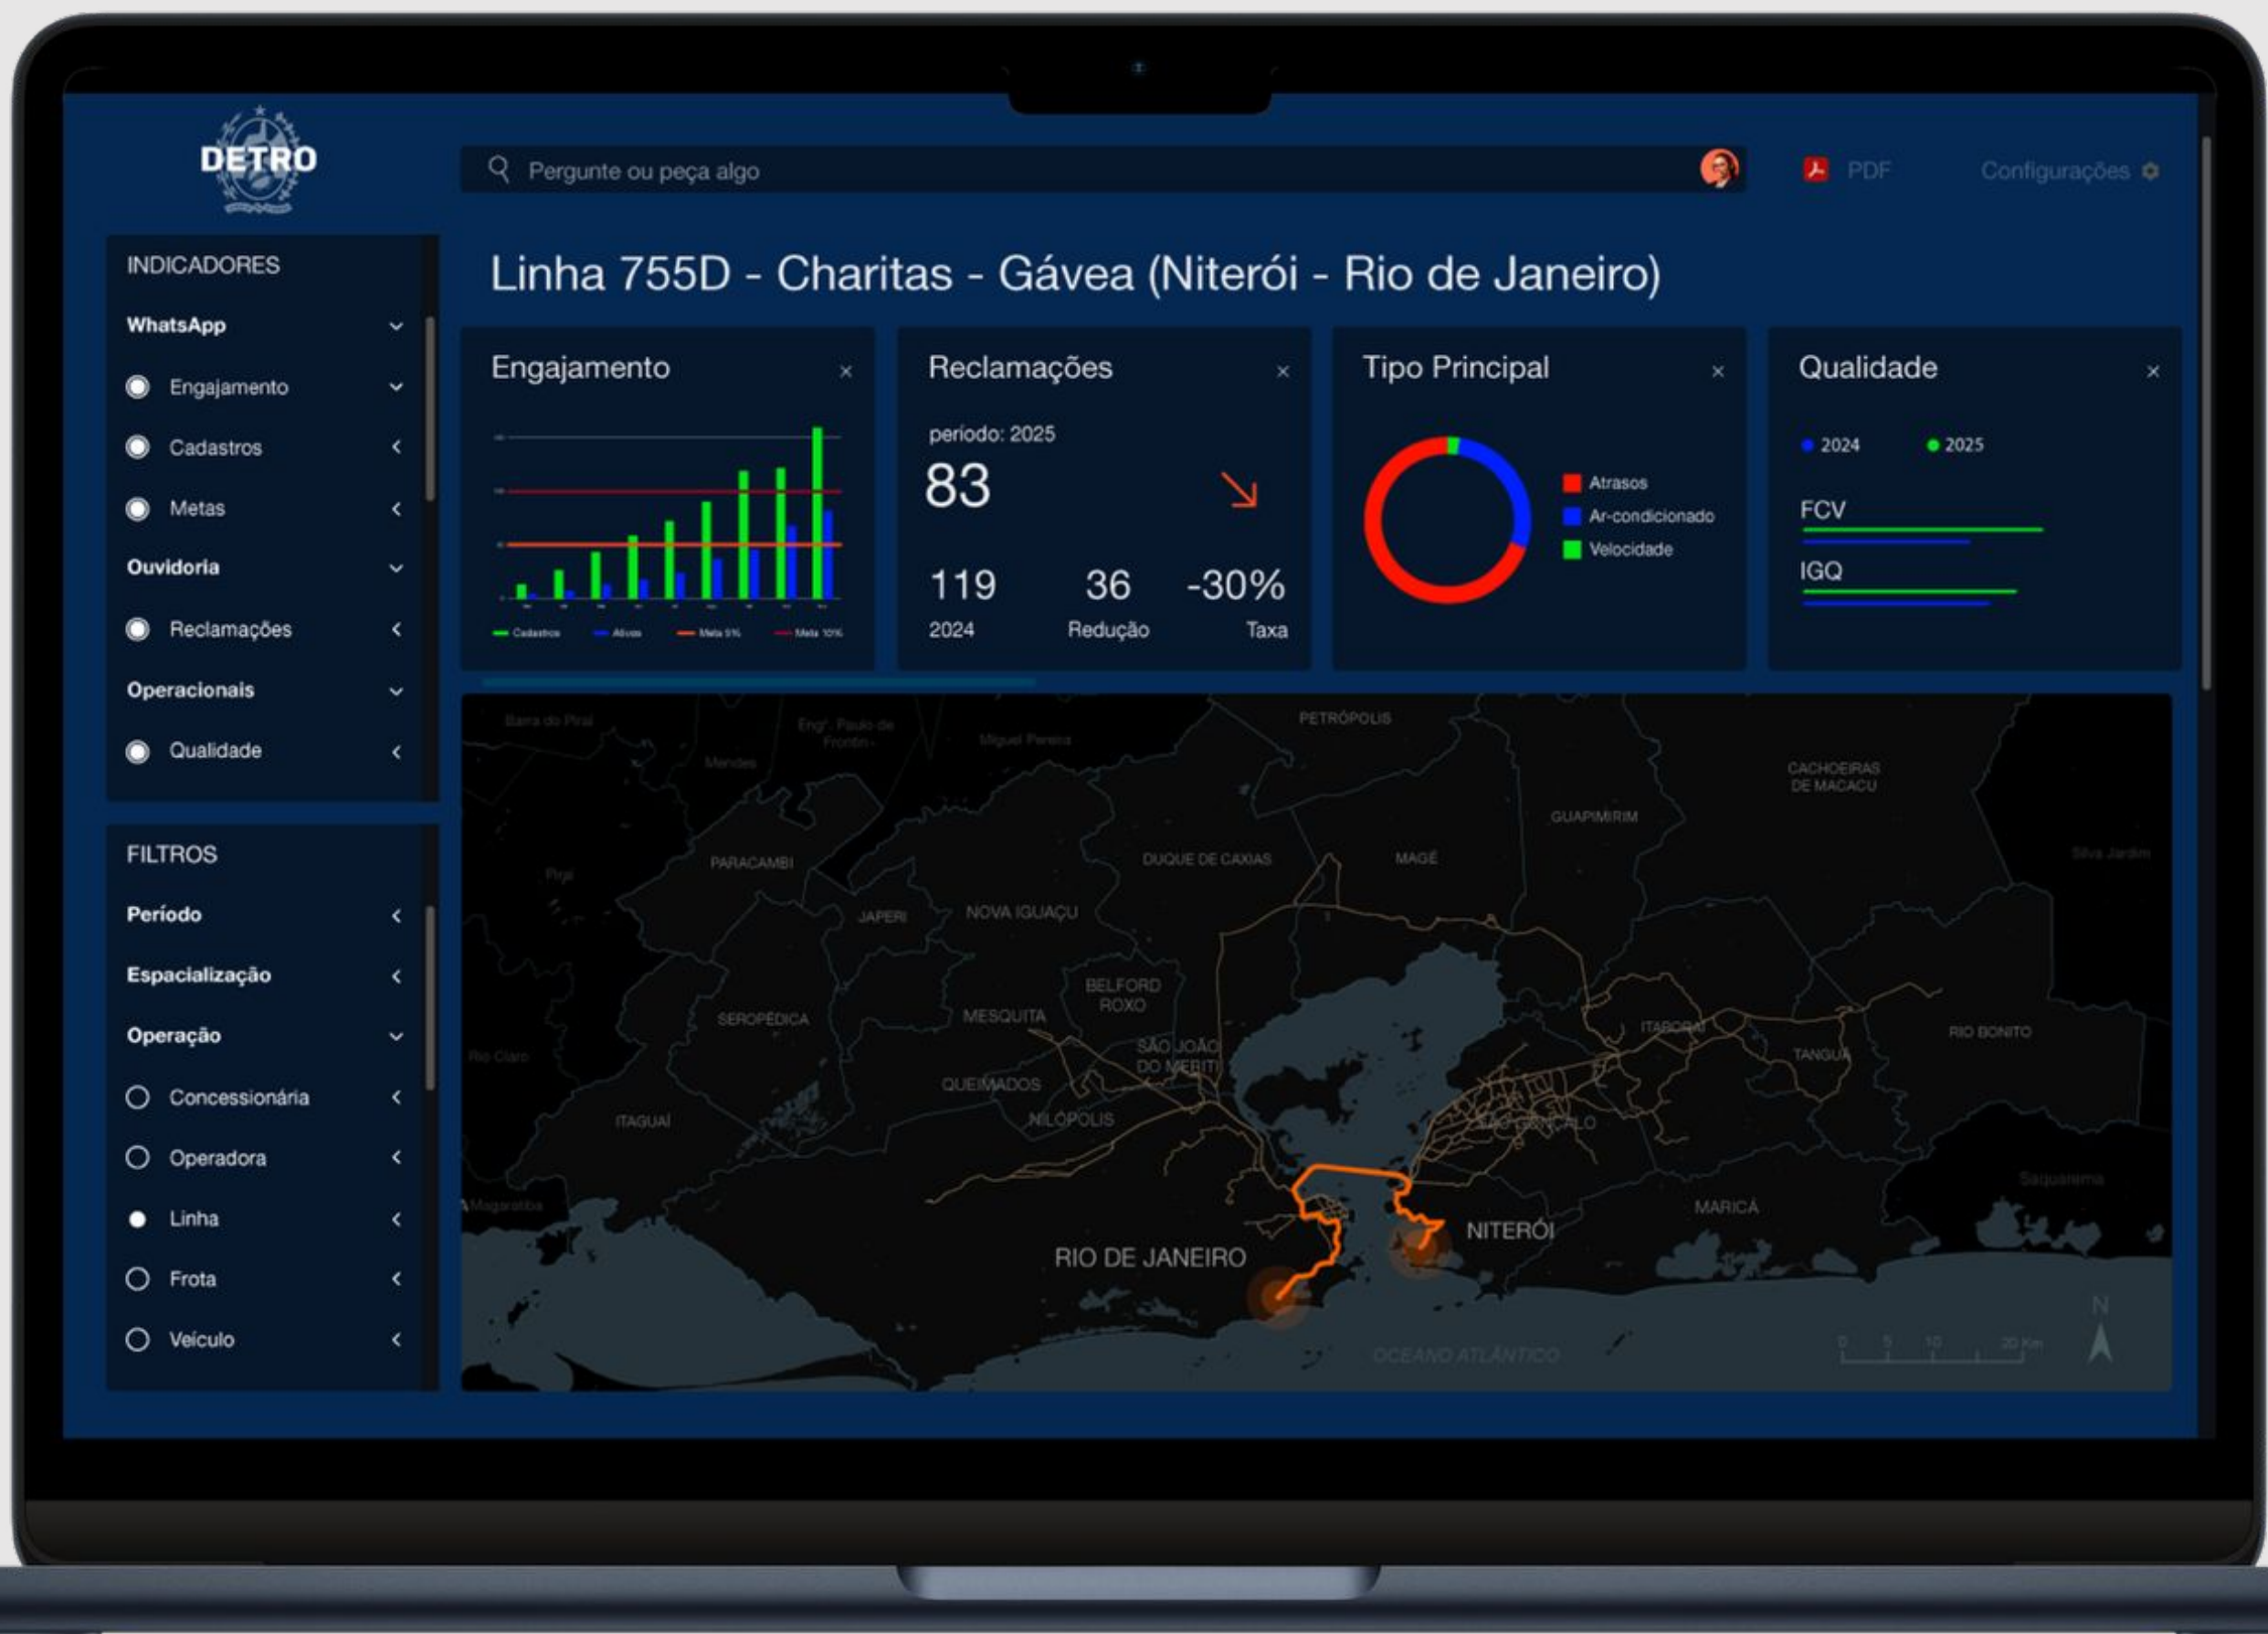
DETRO

Pergunte ou peça algo

PDF

Configurações

INDICADORES

WhatsApp

Engajamento

Cadastros

Metas

Ouvidoria

Reclamações

Operacionais

Qualidade

FILTROS

Período

Espacialização

Operação

Concessionária

Operadora

Linha

Frota

Veículo

Linha 755D - Charitas - Gávea (Niterói - Rio de Janeiro)

Engajamento ×

Cadastros Ativos Meta 5% Meta 10%

Reclamações ×

período: 2025

83

119
2024

36
Redução

-30%
Taxa

Tipo Principal ×

Atrasos
Ar-condicionado
Velocidade

Qualidade ×

2024 2025

FCV

IGQ

Barra do Piraí
Eng° Paulo de Frontin
Miguel Pereira
PETRÓPOLIS
Mendes
CACHOEIRAS DE MACACU
GUAPIMIRIM
PARACAMBI
DUQUE DE CAXIAS
MAGÉ
Silva Jardim
Piraí
JAPERI
NOVA IGUAÇU
BELFORD ROXO
SEROPÉDICA
MESQUITA
ITABORAÍ
RIO BONITO
Rio Claro
SÃO JOÃO DO MERITI
TANGUÁ
QUEIMADOS
NILÓPOLIS
ITAGUAÍ
SÃO GONÇALO
Saquarema
Mangaratiba
MARICÁ
NITERÓI
RIO DE JANEIRO
OCEANO ATLÂNTICO
0 5 10 20 Km
N